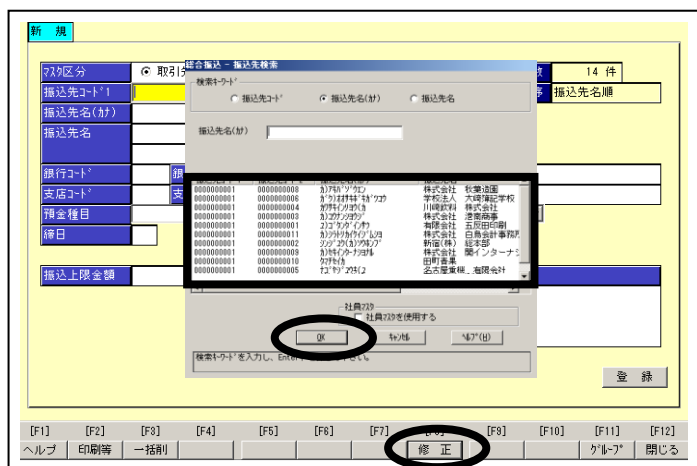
新規

マスタ区分
◎ 取引
振込先コード1
振込先名(カナ)
振込先名
銀行コード
支店コード
預金種目
締日
振込上限金額

14 件
振込先名順

総合振込 - 振込先検索
検索キーワード
○ 振込先コード
◉ 振込先名(カナ)
○ 振込先名
振込先名(カナ)

| | | | |
|---|---|---|---|
| 0000000001 | 0000000008 | ｶ)ｱｷﾊﾞｿﾞｳｴﾝ | 株式会社 秋葉造園 |
| 0000000001 | 0000000006 | ｶﾞｯｺｳﾎｳｼﾞﾝｵｵｻｷｼﾞｮｳﾎｳｶﾞｯｺｳ | 学校法人 大崎情報学校 |
| 0000000001 | 0000000004 | ｶﾜｻｷｲﾝﾘｮｳ(ｶ | 川崎飲料 株式会社 |
| 0000000001 | 0000000003 | ｶ)ｺｳﾅﾝｼｮｳｼﾞ | 株式会社 港南商事 |
| 0000000001 | 0000000001 | ﾕ)ｺﾞﾀﾝﾀﾞｲﾝｻﾂ | 有限会社 五反田印刷 |
| 0000000001 | 0000000011 | ｶ)ｼﾛｶﾈｶｲｹｲｼﾞﾑｼｮ | 株式会社 白金会計事務所 |
| 0000000001 | 0000000002 | ｼﾝﾀﾞｺｳ(ｶ)ｿｳﾎﾝﾌﾞ | 新宿(株) 総本部 |
| 0000000001 | 0000000009 | ｶ)ｾｷｲﾝﾀｰﾅｼｮﾅﾙ | 株式会社 関インターナショナル |
| 0000000001 | 0000000010 | ﾀﾏﾁｼｮﾃﾝ | 田町書店 |
| 0000000001 | 0000000005 | ﾅｺﾞﾔｼﾞｭｳｷ(ｶ | 名古屋重機 海陽会社 |

社員マスタ
□ 社員マスタを使用する
OK
キャンセル
ヘルプ(H)
検索キーワードを入力し、Enterキー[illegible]てください。

登録

[F1] ヘルプ
[F2] 印刷等
[F3] 一括削
[F4]
[F5]
[F6]
[F7]
[F8] 修正
[F9]
[F10]
[F11] グループ
[F12] 閉じる